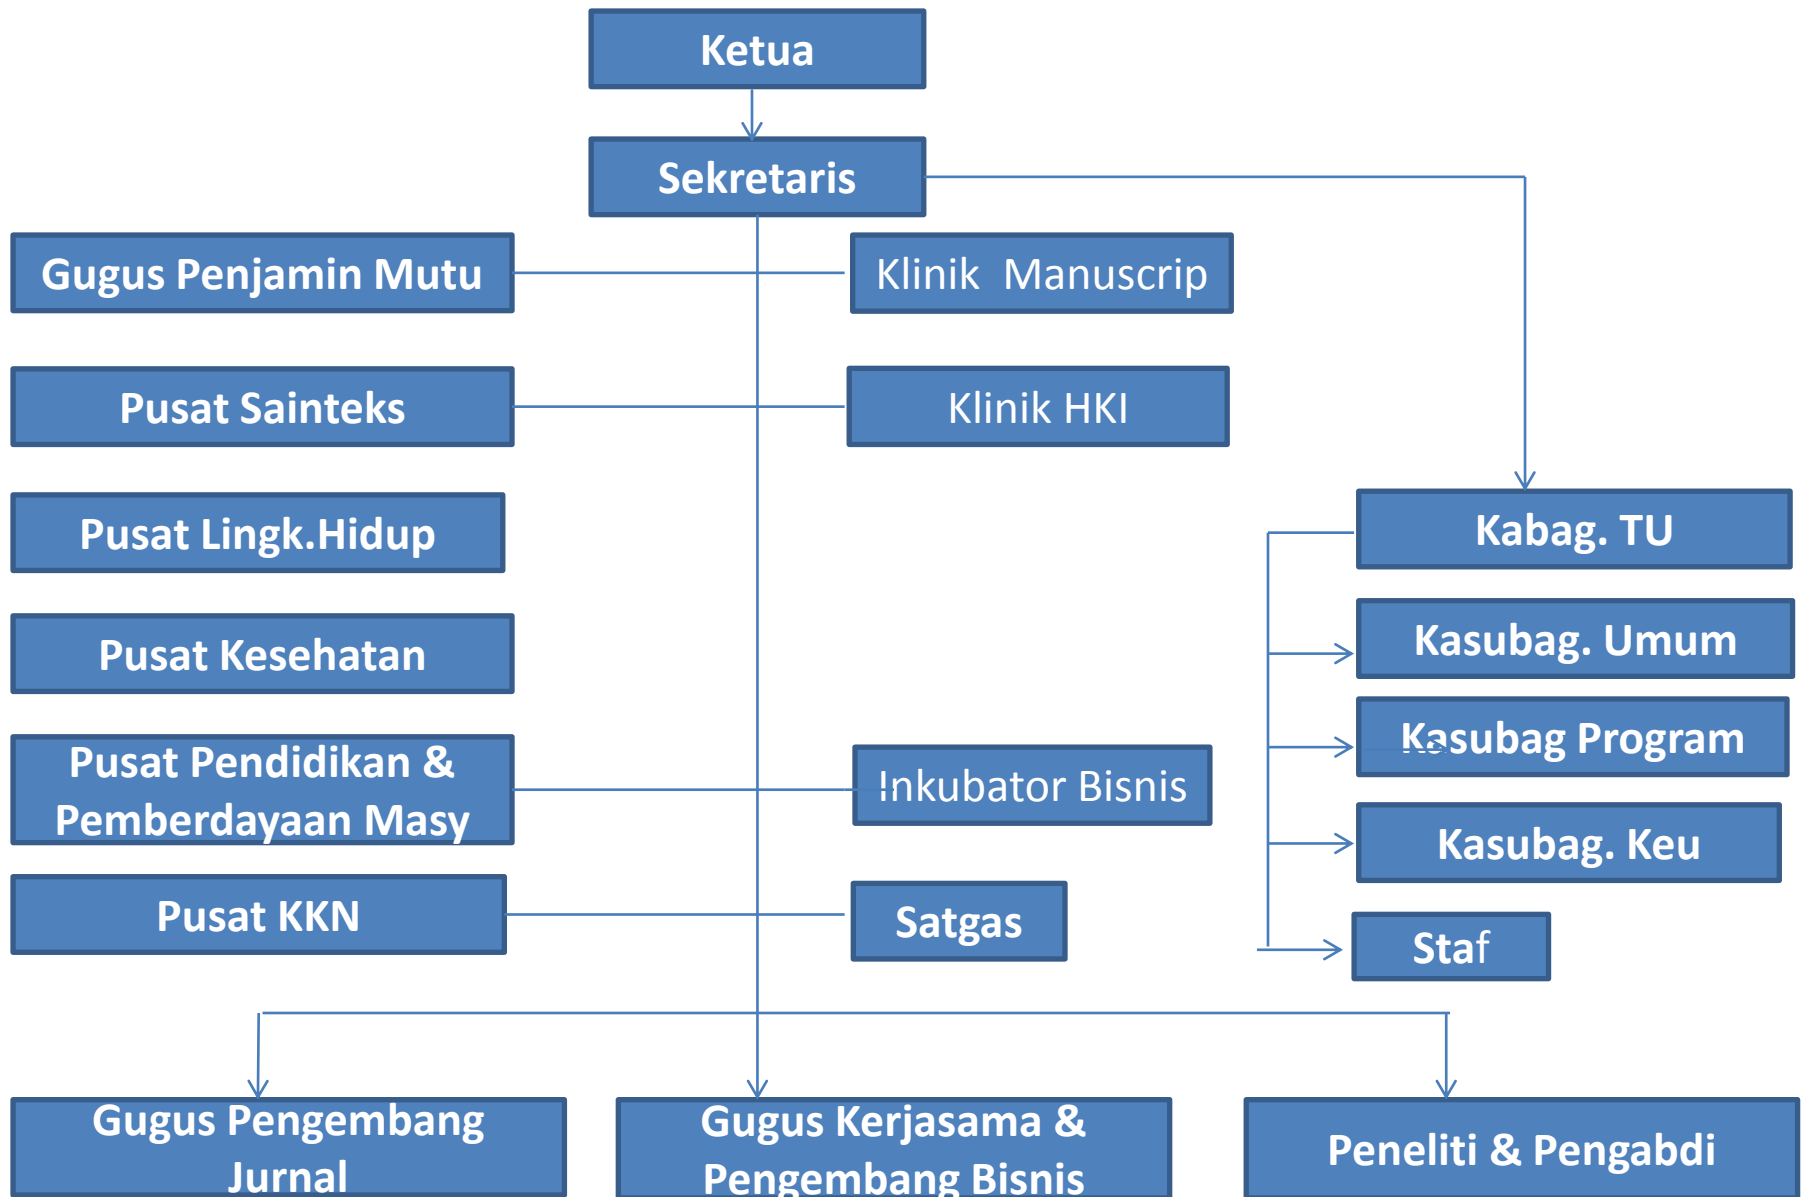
Ketua

Sekretaris

Gugus Penjamin Mutu

Klinik Manuscrip

Pusat Sainteks

Klinik HKI

Pusat Lingk.Hidup

Kabag. TU

Pusat Kesehatan

Kasubag. Umum

Kasubag Program

Pusat Pendidikan & Pemberdayaan Masy

Inkubator Bisnis

Kasubag. Keu

Pusat KKN

Satgas

Staf

Gugus Pengembang Jurnal

Gugus Kerjasama & Pengembang Bisnis

Peneliti & Pengabdi